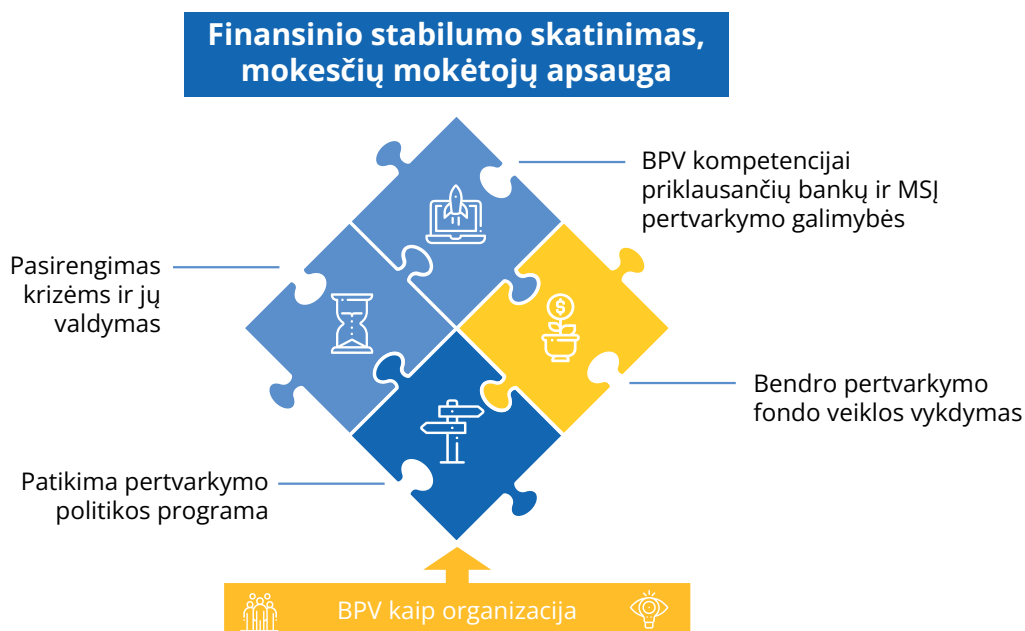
Finansinio stabilumo skatinimas, mokesčių mokėtojų apsauga

BPV kompetencijai priklausančių bankų ir MSĮ pertvarkymo galimybės

Pasirengimas krizėms ir jų valdymas

Bendro pertvarkymo fondo veiklos vykdymas

Patikima pertvarkymo politikos programa

BPV kaip organizacija